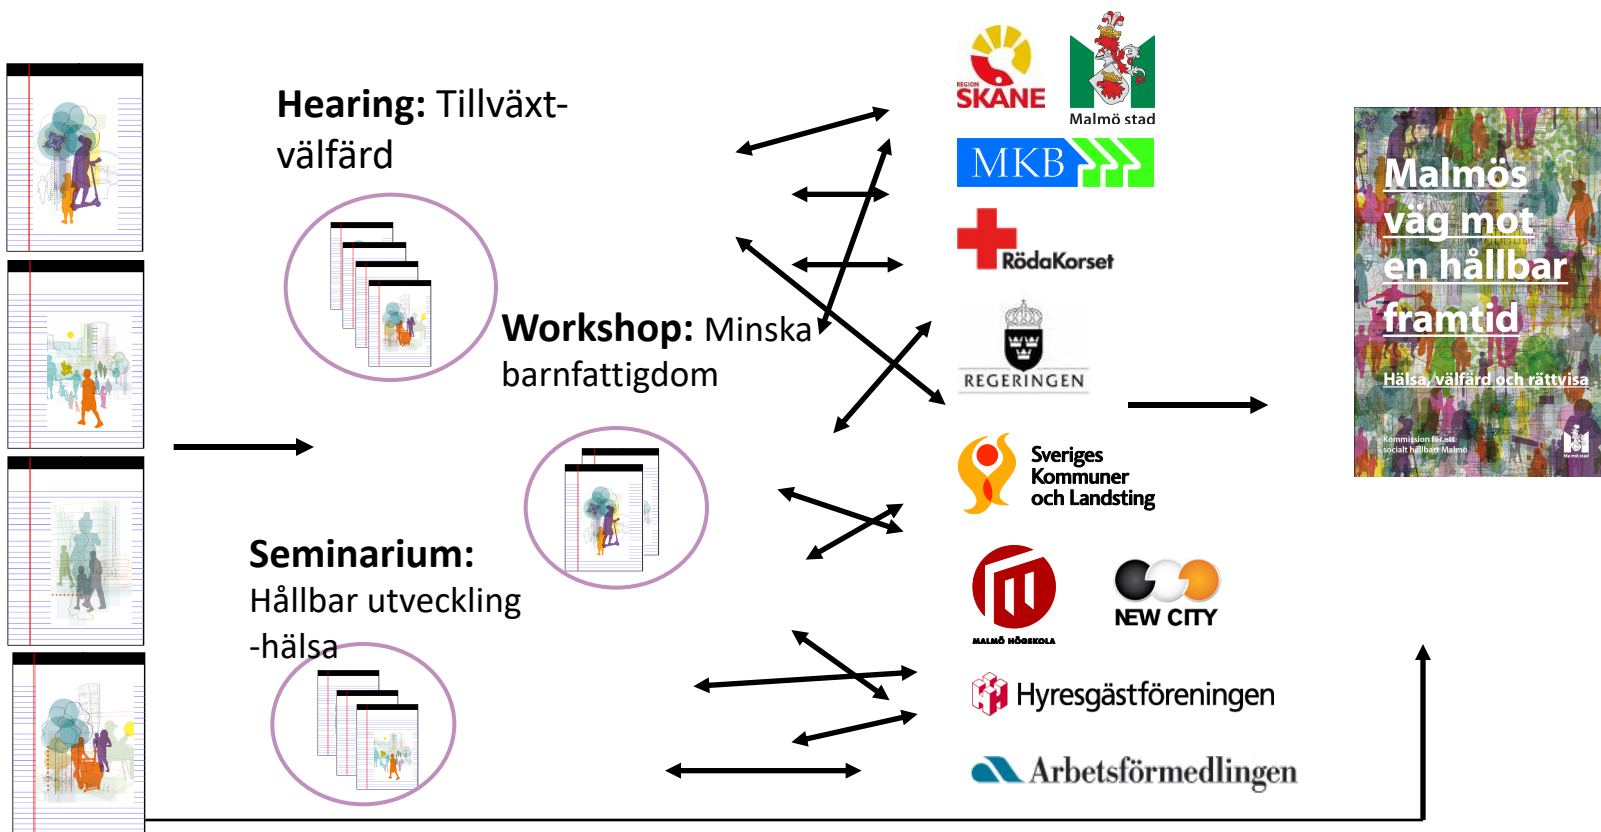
**Hearing:** Tillväxt-välfärd

**Workshop:** Minska barnfattigdom

**Seminarium:** Hållbar utveckling -hälsa

REGION SKÅNE

Malmö stad

MKB

RödaKorset

REGERINGEN

Sveriges Kommuner och Landsting

MALMÖ HÖGSKOLA

NEW CITY

Hyresgästföreningen

Arbetsförmedlingen

Malmös väg mot en hållbar framtid

Hälsa, välfärd och rättvisa

Kommission för ett socialt hållbart Malmö

Malmö stad